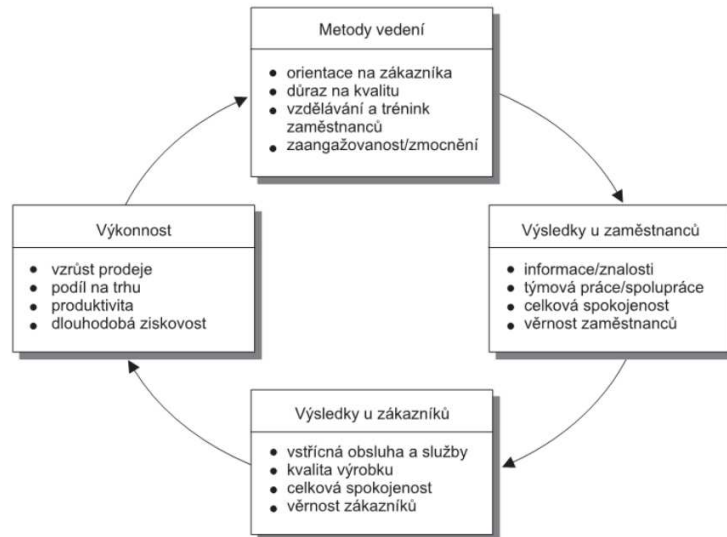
Metody vedení

- orientace na zákazníka
- důraz na kvalitu
- vzdělávání a trénink zaměstnanců
- zaangažovanost/zmocnění

Výsledky u zaměstnanců

- informace/znalosti
- týmová práce/spolupráce
- celková spokojenost
- věrnost zaměstnanců

Výsledky u zákazníků

- vstřícná obsluha a služby
- kvalita výrobku
- celková spokojenost
- věrnost zákazníků

Výkonnost

- vzrůst prodeje
- podíl na trhu
- produktivita
- dlouhodobá ziskovost